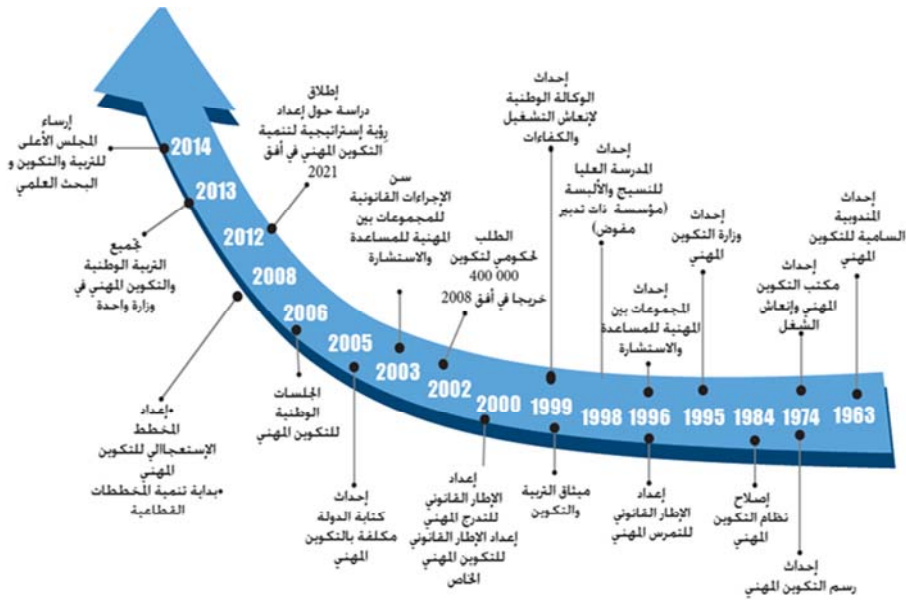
2014
2013
2012
2008
2006
2005
2003
2002
2000
1999
1998
1996
1995
1984
1974
1963

إرساء المجلس الأعلى للتربية والتكوين و البحث العلمي

إطلاق دراسة حول إعداد رؤية إستراتيجية لتنمية التكوين المهني في أفق 2021

إحداث الوكالة الوطنية لإنعاش التشغيل والكفاءات

إحداث المدرسة العليا للنسيج والألبسة (مؤسسة ذات تدبير مفوض)

سن الإجراءات القانونية للمجموعات بين المهنية للمساعدة والاستشارة

الطلب الحكومي لتكوين 400 000 خريجا في أفق 2008

إحداث المندوبية السامية للتكوين المهني

إحداث وزارة التكوين المهني

إحداث مكتب التكوين المهني وإنعاش الشغل

تجميع التربية الوطنية والتكوين المهني في وزارة واحدة

إحداث المجموعات بين المهنية للمساعدة والاستشارة

•إعداد المخطط الإستعجالي للتكوين المهني
•بداية تنمية المخططات القطاعية

الجلسات الوطنية للتكوين المهني

إحداث كتابة الدولة مكلفة بالتكوين المهني

إعداد الإطار القانوني للتدرج المهني
إعداد الإطار القانوني للتكوين المهني الخاص

ميثاق التربية والتكوين

إعداد الإطار القانوني للتمرس المهني

إصلاح نظام التكوين المهني

إحداث رسم التكوين المهني